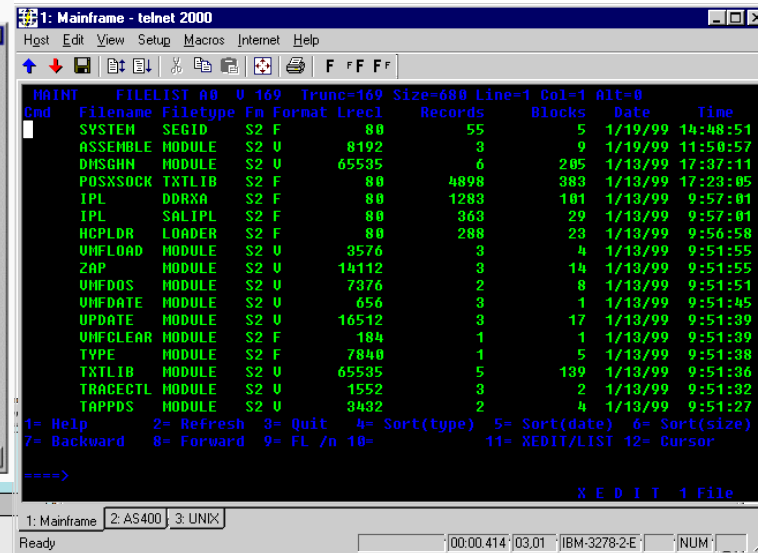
1: Mainframe - telnet 2000

Host Edit View Setup Macros Internet Help

F F F F F

MAINT FILELIST A0 V 169 Trunc=169 Size=680 Line=1 Col=1 Alt=0

| Cmd | Filename | Filetype | Fm | Format | Lrecl | Records | Blocks | Date | Time |
|---|---|---|---|---|---|---|---|---|---|
| | SYSTEM | SEGID | S2 | F | 80 | 55 | 5 | 1/19/99 | 14:48:51 |
| | ASSEMBLE | MODULE | S2 | V | 8192 | 3 | 9 | 1/19/99 | 11:50:57 |
| | DMSGHN | MODULE | S2 | V | 65535 | 6 | 205 | 1/13/99 | 17:37:11 |
| | POSXSOCK | TXTLIB | S2 | F | 80 | 4898 | 383 | 1/13/99 | 17:23:05 |
| | IPL | DDRXA | S2 | F | 80 | 1283 | 101 | 1/13/99 | 9:57:01 |
| | IPL | SALIPL | S2 | F | 80 | 363 | 29 | 1/13/99 | 9:57:01 |
| | HCPLDR | LOADER | S2 | F | 80 | 288 | 23 | 1/13/99 | 9:56:58 |
| | VMFLOAD | MODULE | S2 | V | 3576 | 3 | 4 | 1/13/99 | 9:51:55 |
| | ZAP | MODULE | S2 | V | 14112 | 3 | 14 | 1/13/99 | 9:51:55 |
| | VMFDOS | MODULE | S2 | V | 7376 | 2 | 8 | 1/13/99 | 9:51:51 |
| | VMFDATE | MODULE | S2 | V | 656 | 3 | 1 | 1/13/99 | 9:51:45 |
| | UPDATE | MODULE | S2 | V | 16512 | 3 | 17 | 1/13/99 | 9:51:39 |
| | VMFCLEAR | MODULE | S2 | F | 184 | 1 | 1 | 1/13/99 | 9:51:39 |
| | TYPE | MODULE | S2 | F | 7840 | 1 | 5 | 1/13/99 | 9:51:38 |
| | TXTLIB | MODULE | S2 | V | 65535 | 5 | 139 | 1/13/99 | 9:51:36 |
| | TRACECTL | MODULE | S2 | V | 1552 | 3 | 2 | 1/13/99 | 9:51:32 |
| | TAPPDS | MODULE | S2 | V | 3432 | 2 | 4 | 1/13/99 | 9:51:27 |

1= Help 2= Refresh 3= Quit 4= Sort(type) 5= Sort(date) 6= Sort(size)
7= Backward 8= Forward 9= FL /n 10= 11= XEDIT/LIST 12= Cursor

====>

X E D I T 1 File

1: Mainframe 2: AS400 3: UNIX

Ready 00:00.414 03,01 IBM-3278-2-E NUM